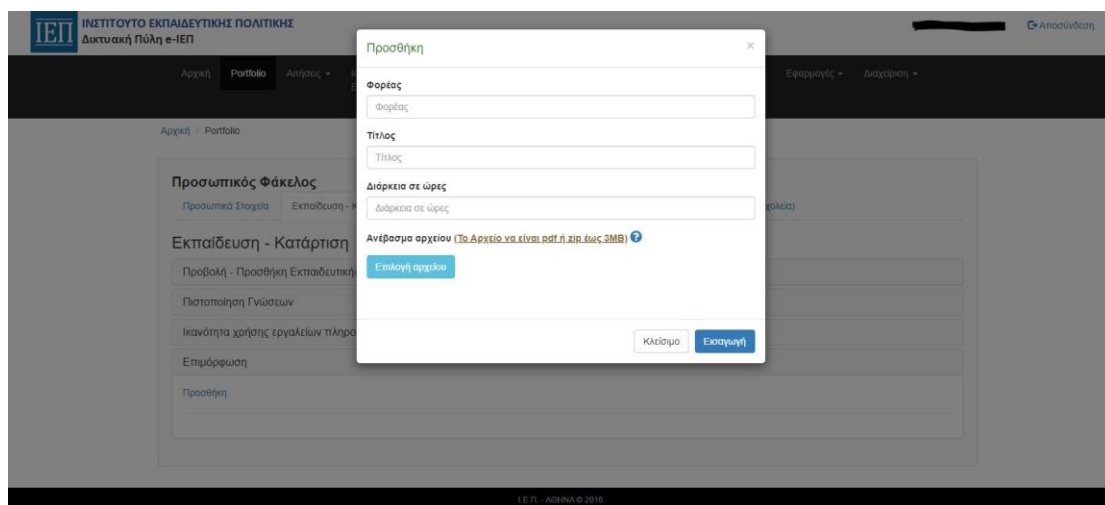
ΙΕΠ ΙΝΣΤΙΤΟΥΤΟ ΕΚΠΑΙΔΕΥΤΙΚΗΣ ΠΟΛΙΤΙΚΗΣ
Δικτυακή Πύλη e-ΙΕΠ

Αποσύνδεση

Αρχική Portfolio Αιτήσεις ▾ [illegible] Εφαρμογές ▾ Διαχείριση ▾

Αρχική / Portfolio

Προσωπικός Φάκελος
Προσωπικά Στοιχεία Εκπαίδευση - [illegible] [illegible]χολεία)

Εκπαίδευση - Κατάρτιση
Προβολή - Προσθήκη Εκπαιδευτική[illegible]
Πιστοποίηση Γνώσεων
Ικανότητα χρήσης εργαλείων πληρο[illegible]
Επιμόρφωση
Προσθήκη

Προσθήκη ×
Φορέας
Φορέας
Τίτλος
Τίτλος
Διάρκεια σε ώρες
Διάρκεια σε ώρες
Ανέβασμα αρχείου (Το Αρχείο να είναι pdf ή zip έως 3MB) ?
Επιλογή αρχείου
Κλείσιμο Εισαγωγή

Ι.Ε.Π. - ΑΘΗΝΑ © 2016